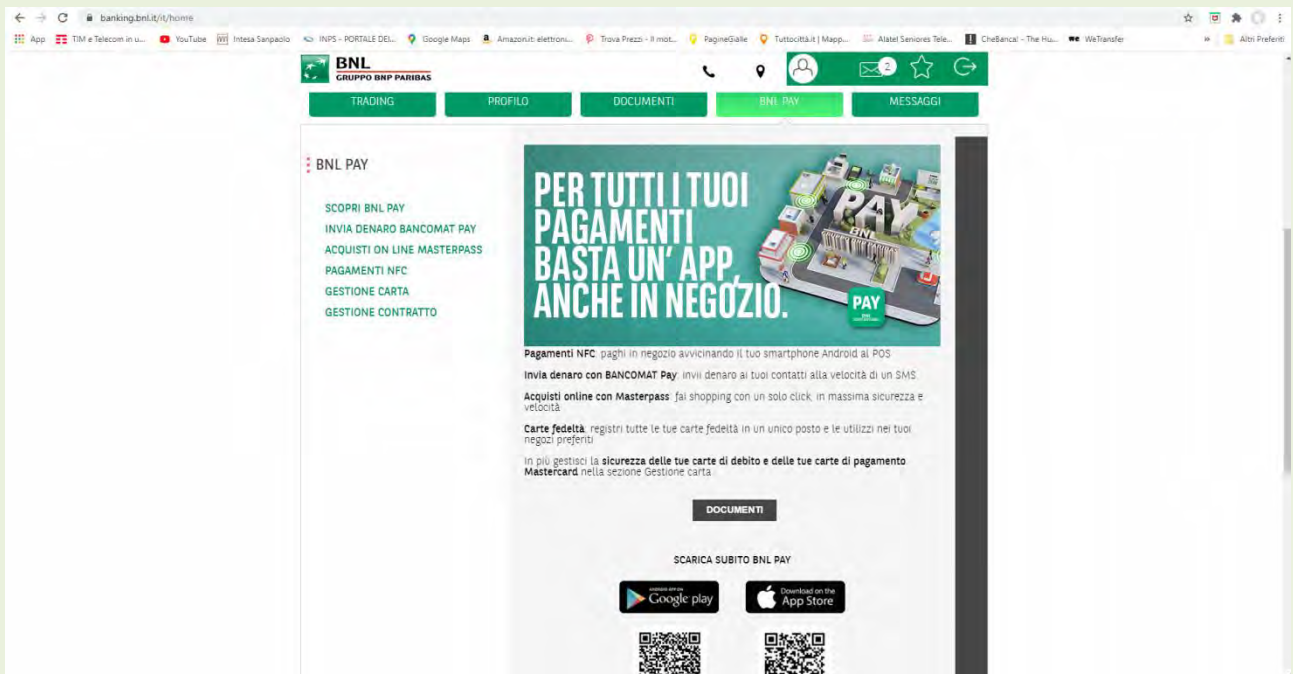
banking.bnl.it/it/home

App TIM e Telecom in u... YouTube Intesa Sanpaolo INPS - PORTALE DEI... Google Maps Amazon.it: elettroni... Trova Prezzi - Il mot... PagineGialle Tuttocittà.it | Mapp... Alatel Seniores Tele... CheBanca! - The Hu... WeTransfer » Altri Preferiti

BNL
GRUPPO BNP PARIBAS

2

TRADING PROFILO DOCUMENTI BNL PAY MESSAGGI

BNL PAY

SCOPRI BNL PAY
INVIA DENARO BANCOMAT PAY
ACQUISTI ON LINE MASTERPASS
PAGAMENTI NFC
GESTIONE CARTA
GESTIONE CONTRATTO

PER TUTTI I TUOI PAGAMENTI BASTA UN' APP, ANCHE IN NEGOZIO.

PAY

PAY

**Pagamenti NFC**: paghi in negozio avvicinando il tuo smartphone Android al POS

**Invia denaro con BANCOMAT Pay**: invii denaro ai tuoi contatti alla velocità di un SMS

**Acquisti online con Masterpass**: fai shopping con un solo click, in massima sicurezza e velocità

**Carte fedeltà**: registri tutte le tue carte fedeltà in un unico posto e le utilizzi nei tuoi negozi preferiti

In più gestisci la **sicurezza delle tue carte di debito e delle tue carte di pagamento Mastercard** nella sezione Gestione carta

DOCUMENTI

SCARICA SUBITO BNL PAY

Google play

Download on the App Store